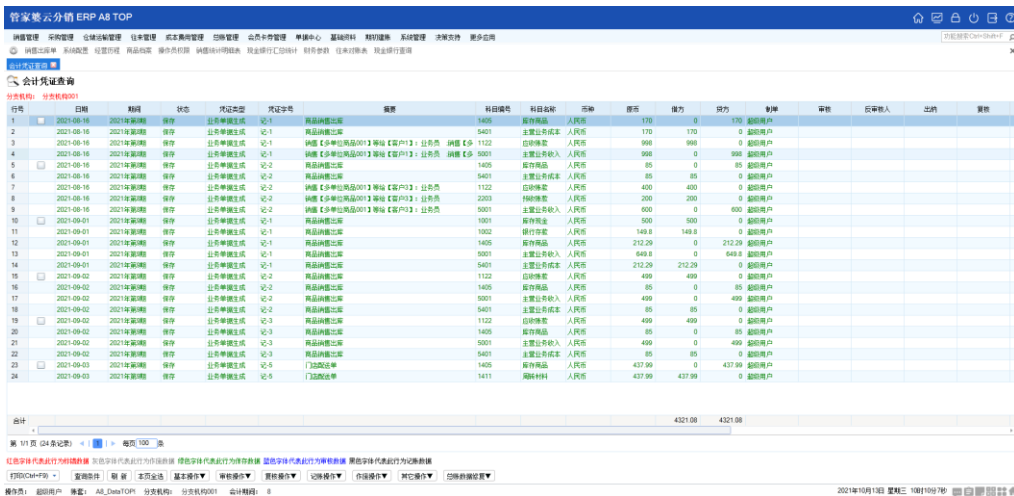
管家婆云分销 ERP A8 TOP

销售管理 采购管理 仓储运输管理 往来管理 成本费用管理 日账管理 会员卡券管理 单据中心 基础资料 期初建账 系统管理 决策支持 更多应用

功能搜索(Ctrl+Shift+F)

销售出库单 系统配置 经营历程 商品档案 操作员权限 销售统计明细表 现金银行汇总统计 财务参数 往来对账表 现金银行查询

会计凭证查看

会计凭证查询

分支机构: 分支机构001

| 行号 | | 日期 | 期间 | 状态 | 凭证类型 | 凭证字号 | 摘要 | 科目编号 | 科目名称 | 币种 | 原币 | 借方 | 贷方 | 制单 | 审核 | 反审核人 | 出纳 | 复核 |
|---|---|---|---|---|---|---|---|---|---|---|---|---|---|---|---|---|---|---|
| 1 | | 2021-08-16 | 2021年第8期 | 保存 | 业务单据生成 | 记-1 | 商品销售出库 | 1405 | 库存商品 | 人民币 | 170 | 0 | 170 | 超级用户 | | | | |
| 2 | | 2021-08-16 | 2021年第8期 | 保存 | 业务单据生成 | 记-1 | 商品销售出库 | 5401 | 主营业务成本 | 人民币 | 170 | 170 | 0 | 超级用户 | | | | |
| 3 | | 2021-08-16 | 2021年第8期 | 保存 | 业务单据生成 | 记-1 | 销售【多单位商品001】等给【客户13】；业务员 销售【多 | 1122 | 应收账款 | 人民币 | 998 | 998 | 0 | 超级用户 | | | | |
| 4 | | 2021-08-16 | 2021年第8期 | 保存 | 业务单据生成 | 记-1 | 销售【多单位商品001】等给【客户13】；业务员 销售【多 | 5001 | 主营业务收入 | 人民币 | 998 | 0 | 998 | 超级用户 | | | | |
| 5 | | 2021-08-16 | 2021年第8期 | 保存 | 业务单据生成 | 记-2 | 商品销售出库 | 1405 | 库存商品 | 人民币 | 85 | 0 | 85 | 超级用户 | | | | |
| 6 | | 2021-08-16 | 2021年第8期 | 保存 | 业务单据生成 | 记-2 | 商品销售出库 | 5401 | 主营业务成本 | 人民币 | 85 | 85 | 0 | 超级用户 | | | | |
| 7 | | 2021-08-16 | 2021年第8期 | 保存 | 业务单据生成 | 记-2 | 销售【多单位商品001】等给【客户03】；业务员 | 1122 | 应收账款 | 人民币 | 400 | 400 | 0 | 超级用户 | | | | |
| 8 | | 2021-08-16 | 2021年第8期 | 保存 | 业务单据生成 | 记-2 | 销售【多单位商品001】等给【客户03】；业务员 | 2203 | 预收账款 | 人民币 | 200 | 200 | 0 | 超级用户 | | | | |
| 9 | | 2021-08-16 | 2021年第8期 | 保存 | 业务单据生成 | 记-2 | 销售【多单位商品001】等给【客户03】；业务员 | 5001 | 主营业务收入 | 人民币 | 600 | 0 | 600 | 超级用户 | | | | |
| 10 | | 2021-09-01 | 2021年第9期 | 保存 | 业务单据生成 | 记-1 | 商品销售出库 | 1001 | 库存现金 | 人民币 | 500 | 500 | | 超级用户 | | | | |
| 11 | | 2021-09-01 | 2021年第9期 | 保存 | 业务单据生成 | 记-1 | 商品销售出库 | 1002 | 银行存款 | 人民币 | 149.8 | 149.8 | 0 | 超级用户 | | | | |
| 12 | | 2021-09-01 | 2021年第9期 | 保存 | 业务单据生成 | 记-1 | 商品销售出库 | 1405 | 库存商品 | 人民币 | 212.29 | 0 | 212.29 | 超级用户 | | | | |
| 13 | | 2021-09-01 | 2021年第9期 | 保存 | 业务单据生成 | 记-1 | 商品销售出库 | 5001 | 主营业务收入 | 人民币 | 649.8 | 0 | 649.8 | 超级用户 | | | | |
| 14 | | 2021-09-01 | 2021年第9期 | 保存 | 业务单据生成 | 记-1 | 商品销售出库 | 5401 | 主营业务成本 | 人民币 | 212.29 | 212.29 | 0 | 超级用户 | | | | |
| 15 | | 2021-09-02 | 2021年第9期 | 保存 | 业务单据生成 | 记-2 | 商品销售出库 | 1122 | 应收账款 | 人民币 | 499 | 499 | 0 | 超级用户 | | | | |
| 16 | | 2021-09-02 | 2021年第9期 | 保存 | 业务单据生成 | 记-2 | 商品销售出库 | 1405 | 库存商品 | 人民币 | 85 | 0 | 85 | 超级用户 | | | | |
| 17 | | 2021-09-02 | 2021年第9期 | 保存 | 业务单据生成 | 记-2 | 商品销售出库 | 5001 | 主营业务收入 | 人民币 | 499 | 0 | 499 | 超级用户 | | | | |
| 18 | | 2021-09-02 | 2021年第9期 | 保存 | 业务单据生成 | 记-2 | 商品销售出库 | 5401 | 主营业务成本 | 人民币 | 85 | 85 | 0 | 超级用户 | | | | |
| 19 | | 2021-09-02 | 2021年第9期 | 保存 | 业务单据生成 | 记-3 | 商品销售出库 | 1122 | 应收账款 | 人民币 | 499 | 499 | 0 | 超级用户 | | | | |
| 20 | | 2021-09-02 | 2021年第9期 | 保存 | 业务单据生成 | 记-3 | 商品销售出库 | 1405 | 库存商品 | 人民币 | 85 | 0 | 85 | 超级用户 | | | | |
| 21 | | 2021-09-02 | 2021年第9期 | 保存 | 业务单据生成 | 记-3 | 商品销售出库 | 5001 | 主营业务收入 | 人民币 | 499 | 0 | 499 | 超级用户 | | | | |
| 22 | | 2021-09-02 | 2021年第9期 | 保存 | 业务单据生成 | 记-3 | 商品销售出库 | 5401 | 主营业务成本 | 人民币 | 85 | 85 | 0 | 超级用户 | | | | |
| 23 | | 2021-09-03 | 2021年第9期 | 保存 | 业务单据生成 | 记-5 | 门店配送单 | 1405 | 库存商品 | 人民币 | 437.99 | 0 | 437.99 | 超级用户 | | | | |
| 24 | | 2021-09-03 | 2021年第9期 | 保存 | 业务单据生成 | 记-5 | 门店配送单 | 1411 | 周转材料 | 人民币 | 437.99 | 437.99 | 0 | 超级用户 | | | | |
| 合计 | | | | | | | | | | | | 4321.08 | 4321.08 | | | | | |

第 1/1 页 (24 条记录) 1 每页 100 条

红色字体代表此行为机制数据 灰色字体代表此行为作废数据 绿色字体代表此行为保存数据 蓝色字体代表此行为审核数据 黑色字体代表此行为记账数据

打印(Ctrl+P9) 查询条件 刷新 本页全选 基本操作▼ 审核操作▼ 复核操作▼ 记账操作▼ 作废操作▼ 其它操作▼ 凭证数据设置▼

操作员: 超级用户 账套: A8_DataTOP1 分支机构: 分支机构001 会计期间: 8

2021年10月13日 星期三 10时10分7秒